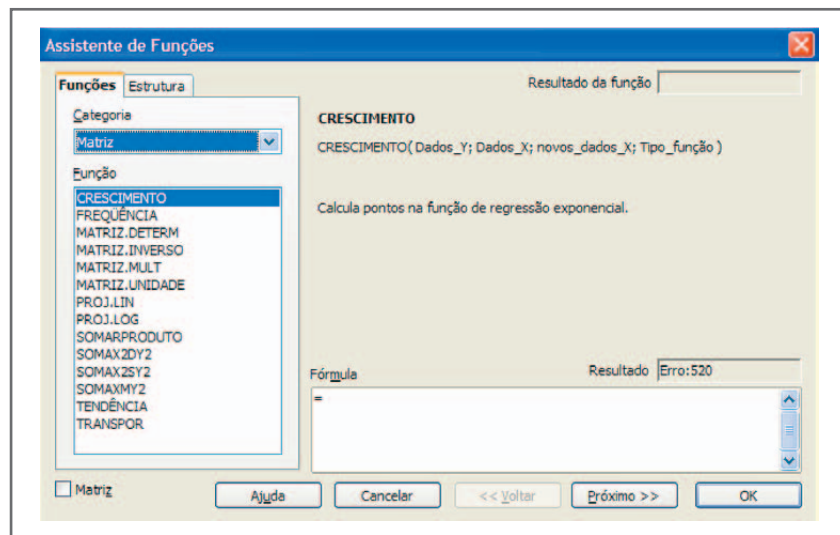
Assistente de Funções

Funções | Estrutura

Resultado da função

Categoria

Matriz

Função

CRESCIMENTO
FREQÜÊNCIA
MATRIZ.DETERM
MATRIZ.INVERSO
MATRIZ.MULT
MATRIZ.UNIDADE
PROJ.LIN
PROJ.LOG
SOMARPRODUTO
SOMAX2DY2
SOMAX2SY2
SOMAXMY2
TENDÊNCIA
TRANSPOR

CRESCIMENTO

CRESCIMENTO( Dados_Y; Dados_X; novos_dados_X; Tipo_função )

Calcula pontos na função de regressão exponencial.

Fórmula

Resultado Erro:520

=

Matriz

Ajuda | Cancelar | << Voltar | Próximo >> | OK